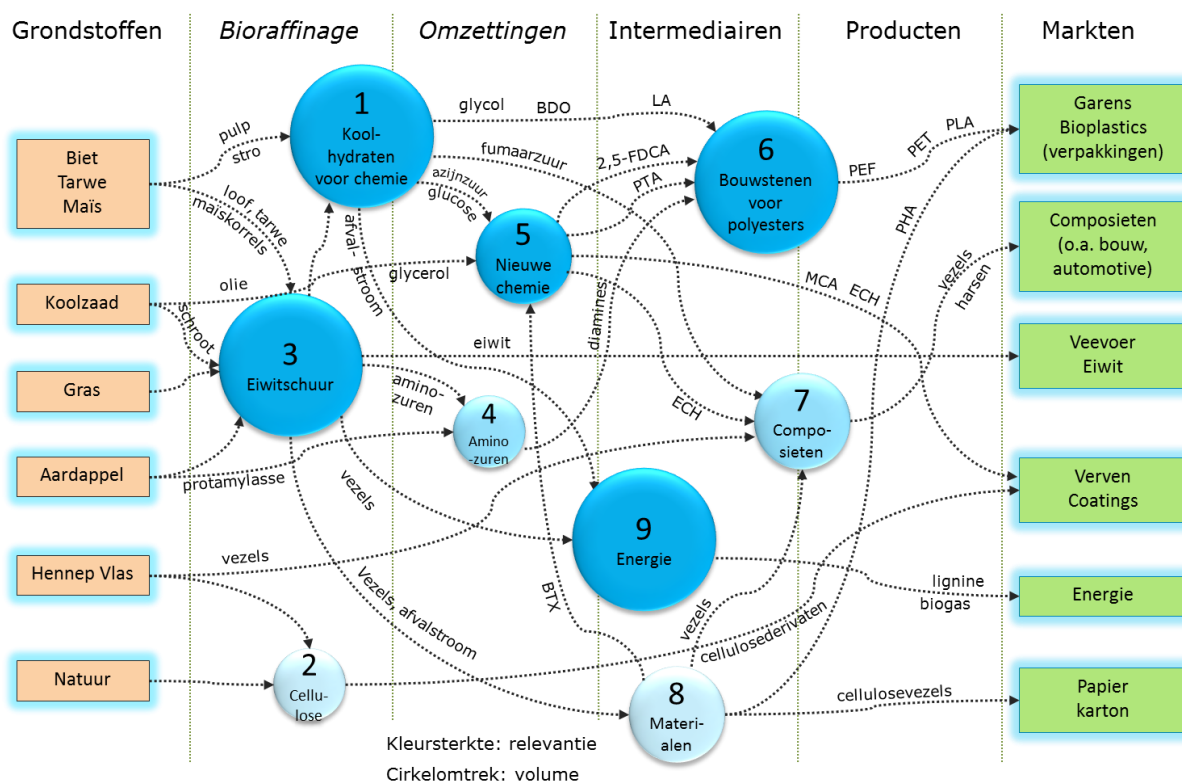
Grondstoffen | Bioraffinage | Omzettingen | Intermediairen | Producten | Markten

Biet
Tarwe
Maïs

Koolzaad

Gras

Aardappel

Hennep Vlas

Natuur

1
Koolhydraten voor chemie

2
Cellulose

3
Eiwitschuur

4
Aminozuren

5
Nieuwe chemie

6
Bouwstenen voor polyesters

7
Composieten

8
Materialen

9
Energie

Garens
Bioplastics
(verpakkingen)

Composieten
(o.a. bouw, automotive)

Veevoer
Eiwit

Verven
Coatings

Energie

Papier
karton

pulp
stro
loof tarwe
maïskorrels
glycol
BDO
LA
fumaarzuur
2,5-FDCA
azijnzuur
glucose
PTA
afval-stroom
olie
glycerol
schroot
eiwit
aminozuren
diamines
MCA
ECH
ECH
PEF
PET
PLA
PHA
vezels
harsen
protamylasse
vezels
vezels
Vezels, afvalstroom
BTX
vezels
cellulosederivaten
lignine
biogas
cellulosevezels

Kleursterkte: relevantie
Cirkelomtrek: volume